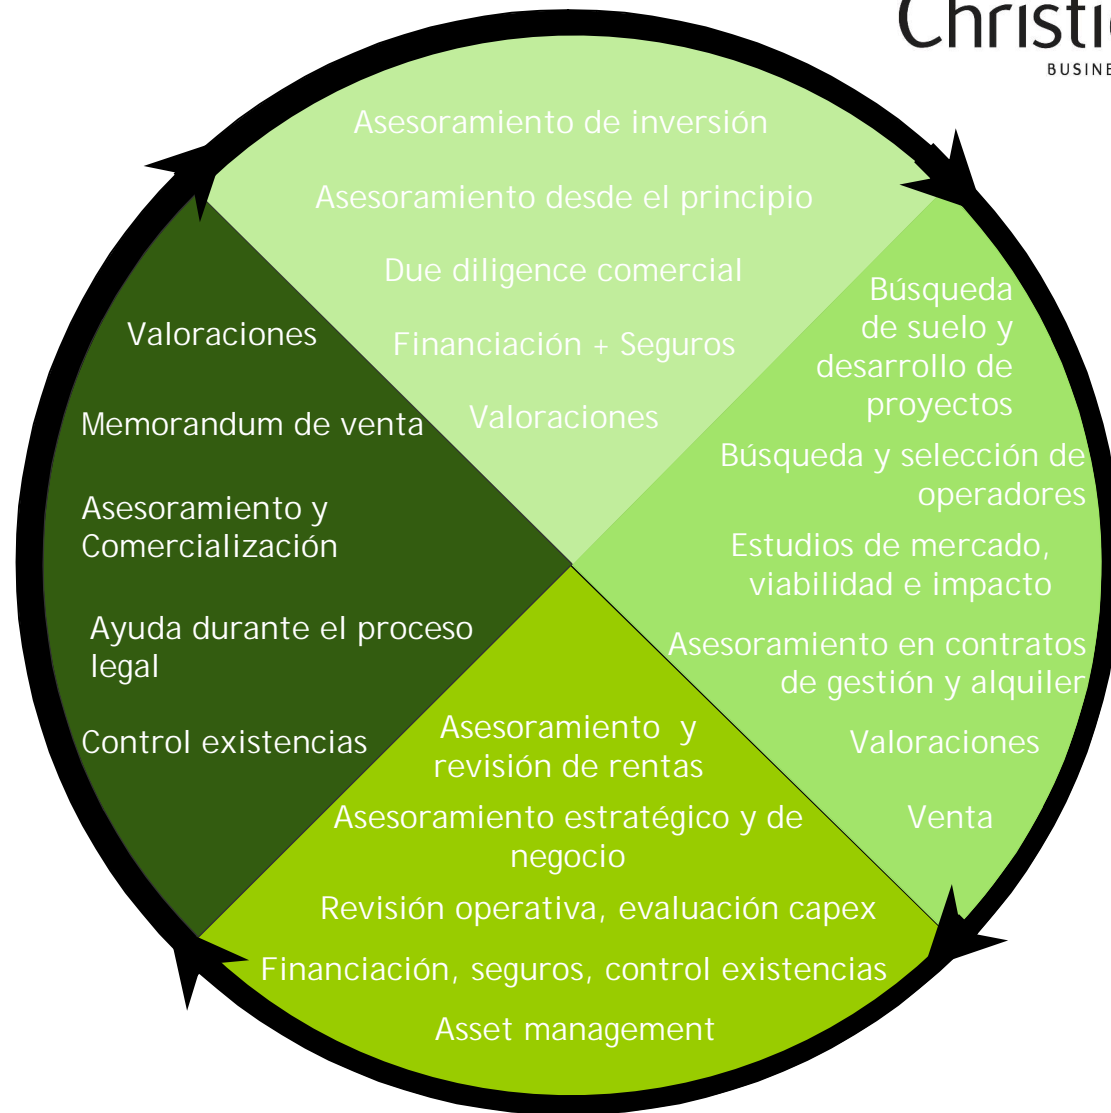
Christi
BUSINE

Asesoramiento de inversión

Asesoramiento desde el principio

Due diligence comercial

Financiación + Seguros

Valoraciones

Búsqueda de suelo y desarrollo de proyectos

Búsqueda y selección de operadores

Estudios de mercado, viabilidad e impacto

Asesoramiento en contratos de gestión y alquiler

Valoraciones

Venta

Asesoramiento y revisión de rentas

Asesoramiento estratégico y de negocio

Revisión operativa, evaluación capex

Financiación, seguros, control existencias

Asset management

Valoraciones

Memorandum de venta

Asesoramiento y Comercialización

Ayuda durante el proceso legal

Control existencias